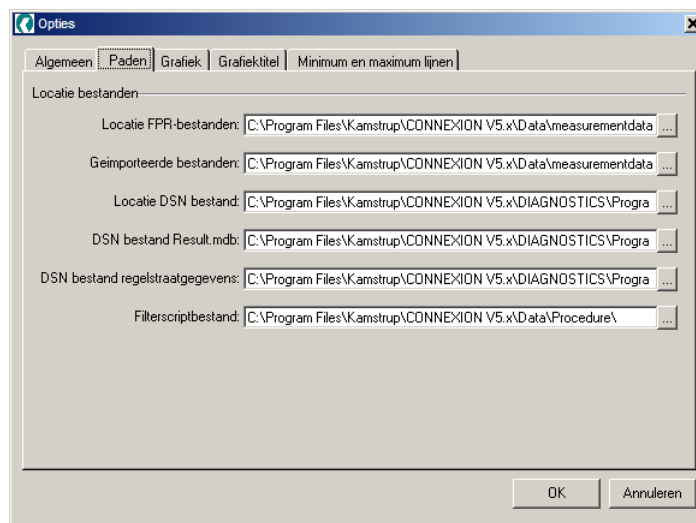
Opties

Algemeen | Paden | Grafiek | Grafiektitel | Minimum en maximum lijnen

Locatie bestanden

Locatie FPR-bestanden: C:\Program Files\Kamstrup\CONNEXION V5.x\Data\measurementdata ...

Geimporteerde bestanden: C:\Program Files\Kamstrup\CONNEXION V5.x\Data\measurementdata ...

Locatie DSN bestand: C:\Program Files\Kamstrup\CONNEXION V5.x\DIAGNOSTICS\Progra ...

DSN bestand Result.mdb: C:\Program Files\Kamstrup\CONNEXION V5.x\DIAGNOSTICS\Progra ...

DSN bestand regelstraatgegevens: C:\Program Files\Kamstrup\CONNEXION V5.x\DIAGNOSTICS\Progra ...

Filterscriptbestand: C:\Program Files\Kamstrup\CONNEXION V5.x\Data\Procedure\ ...

OK

Annuleren